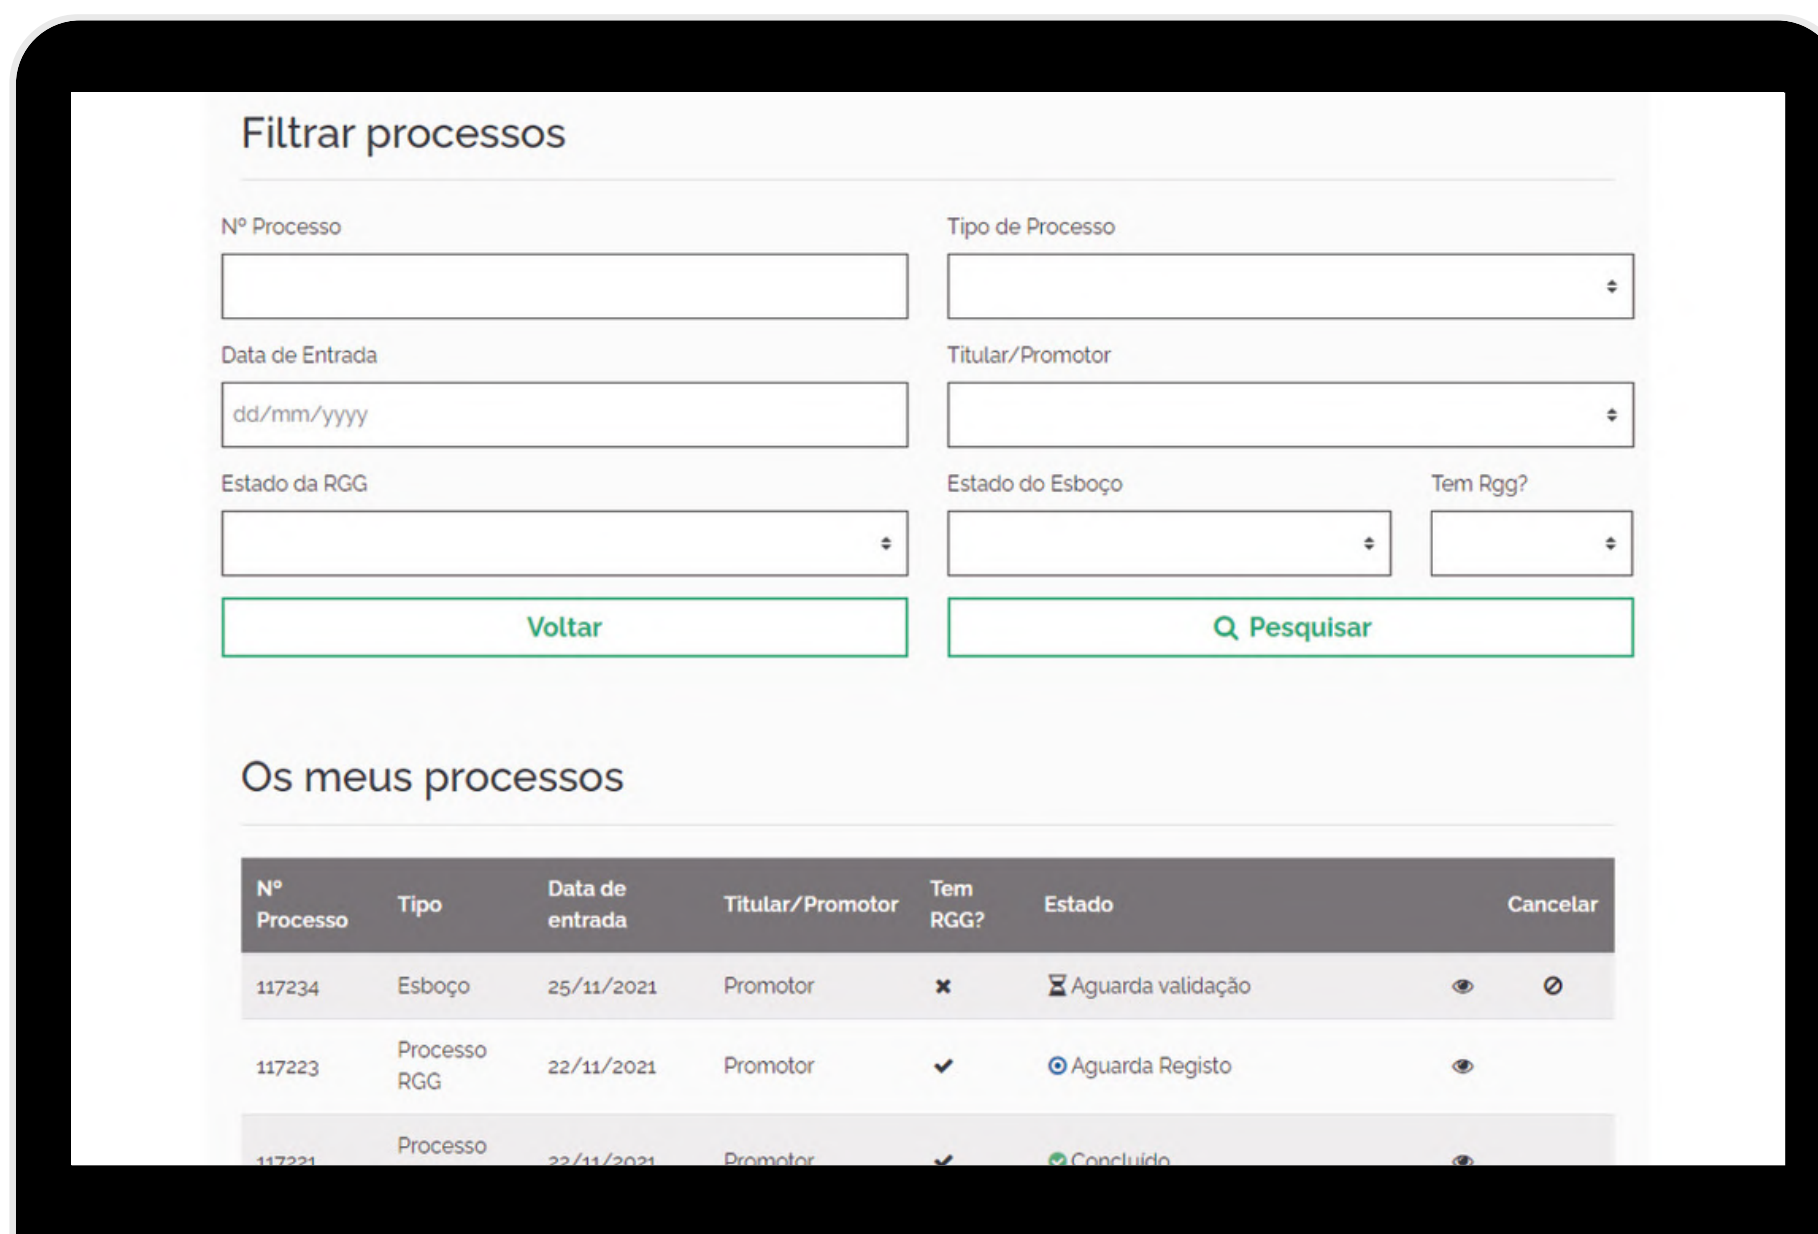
Filtrar processos

Nº Processo

Tipo de Processo

Data de Entrada

dd/mm/yyyy

Titular/Promotor

Estado da RGG

Estado do Esboço

Tem Rgg?

Voltar

Pesquisar

Os meus processos

| Nº Processo | Tipo | Data de entrada | Titular/Promotor | Tem RGG? | Estado | | Cancelar |
|---|---|---|---|---|---|---|---|
| 117234 | Esboço | 25/11/2021 | Promotor | ✖ | Aguarda validação | | |
| 117223 | Processo RGG | 22/11/2021 | Promotor | ✔ | Aguarda Registo | | |
| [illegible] | Processo | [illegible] | Promotor | ✔ | Concluído | | |